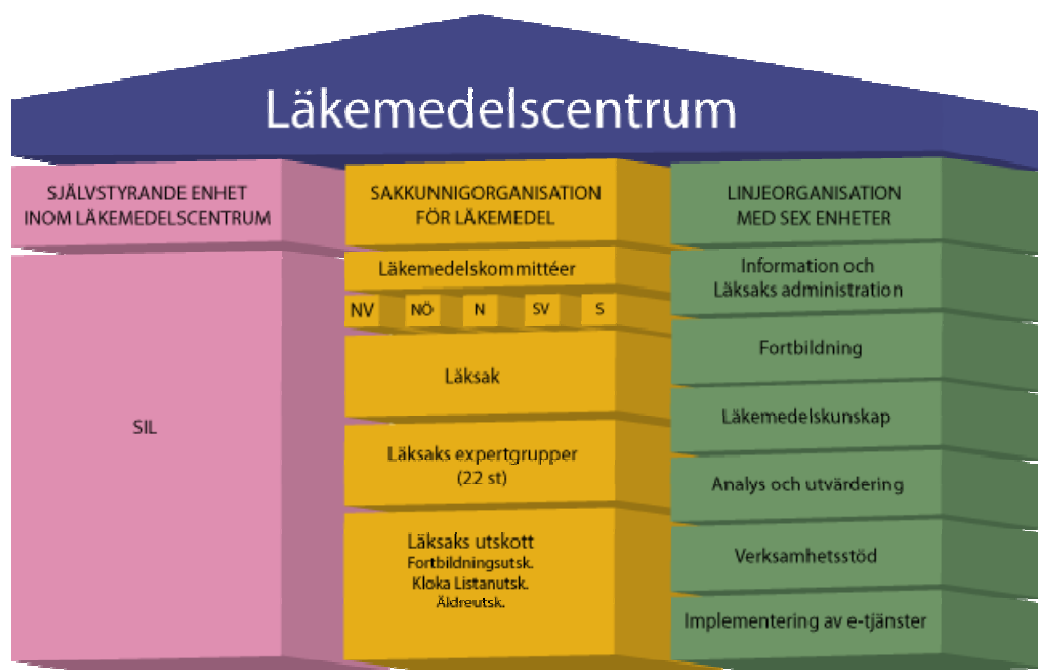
Läkemedelscentrum

SJÄLVSTYRANDE ENHET INOM LÄKEMEDELSCENTRUM

SIL

SAKKUNNIGORGANISATION FÖR LÄKEMEDEL

Läkemedelskommittéer

NV NÖ N SV S

Läksak

Läksaks expertgrupper (22 st)

Läksaks utskott
Fortbildningsutsk.
Kloka Listanutsk.
Äldreutsk.

LINJEORGANISATION MED SEX ENHETER

Information och Läksaks administration

Fortbildning

Läkemedelskunskap

Analys och utvärdering

Verksamhetsstöd

Implementering av e-tjänster